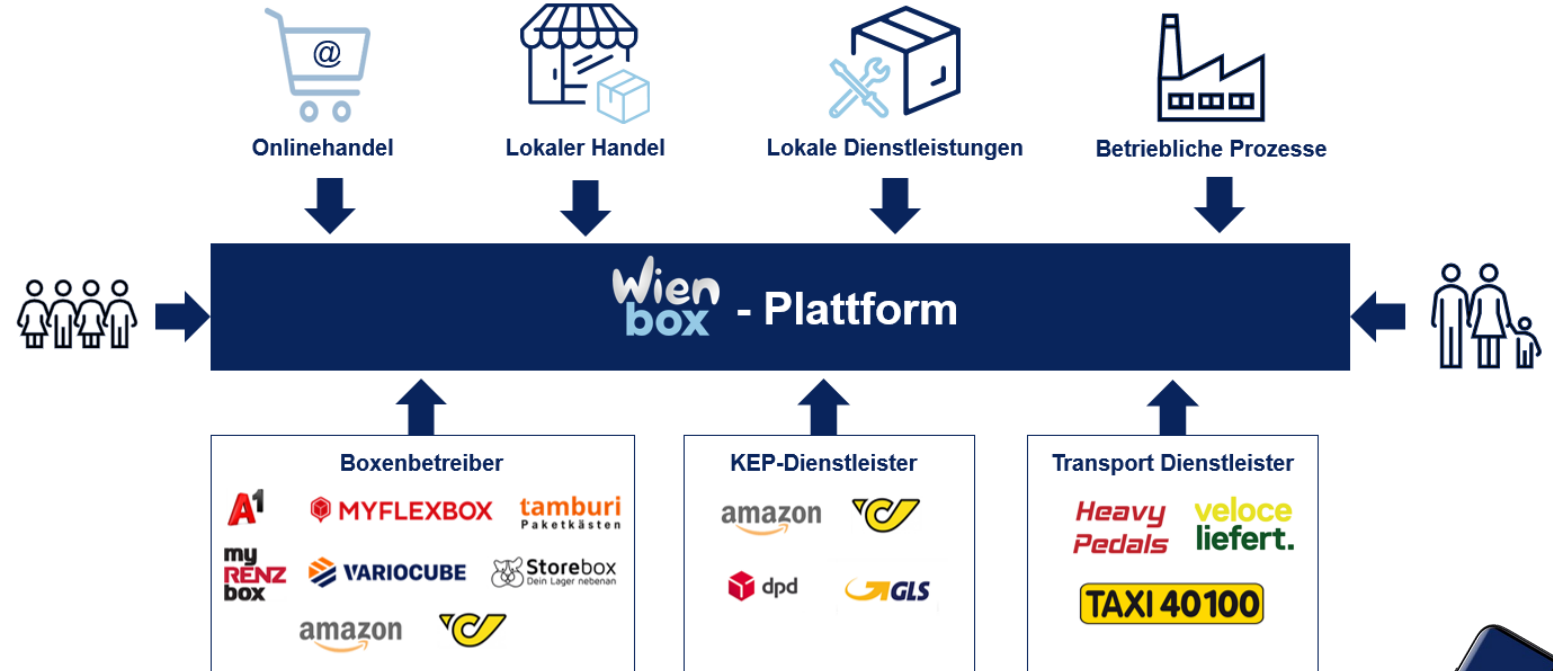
@

Onlinehandel

Lokaler Handel

Lokale Dienstleistungen

Betriebliche Prozesse

Wien box - Plattform

Boxenbetreiber

A1 MYFLEXBOX tamburi Paketkästen

my RENZ box VARIOCUBE Storebox Dein Lager nebenan

amazon

KEP-Dienstleister

amazon

dpd GLS

Transport Dienstleister

Heavy Pedals veloce liefert.

TAXI 40100